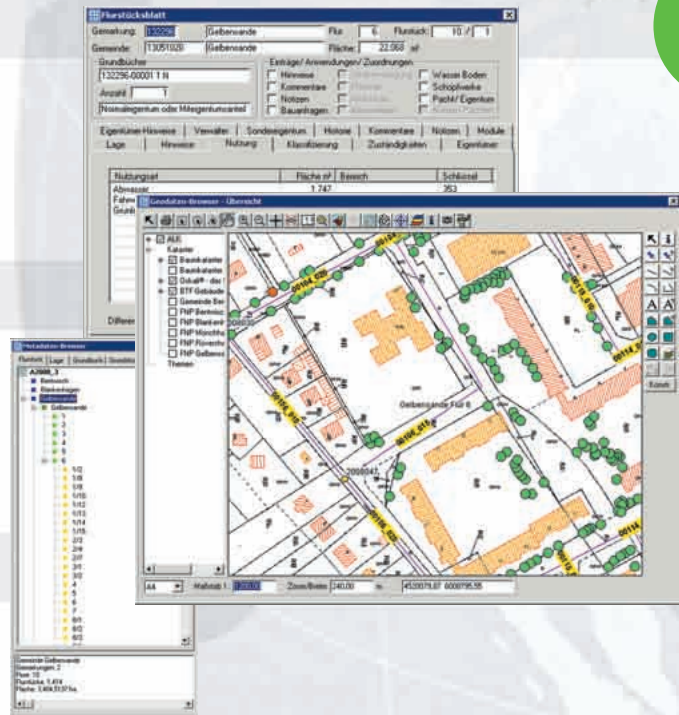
Flurstücksblatt

Gemarkung: 132296 Gelbensande Flur: 6 Flurstück: 10 / 1

Gemeinde: 13051020 Gelbensande Fläche: 22.068 m²

Grundbücher

132296-00001 T N

Anzahl: 1

Normaleigentum oder Miteigentumsanteil

Einträge/ Anmeldungen/ Zuordnungen

Hinweise

Kommentare

Notizen

Bauanfragen

Wasser Boden

Schöpfwerke

Pacht/ Eigentum

Eigentümer-Hinweise | Verwalter | Sondereigentum | Historie | Kommentare | Notizen | Module

Lage | Hinweise | Nutzung | Klassifizierung | Zuständigkeiten | Eigentümer

| Nutzungsart | Fläche m² | Bereich | Schlüssel |
|---|---|---|---|
| Abwasser | 1.747 | | 353 |
| Fahrw | | | |
| Grunkl | | | |

Differenz

Geodaten-Browser - Übersicht

ALK

Kataster

Baumkataster

Baumkataster

Gebäude

BTF Gebäude

Gemeinde Ber

FNP Bentwisch

FNP Blankenh

FNP Hinrichsh

FNP Rövershg

FNP Gelbensa

Themen

Gelbensande Flur 6

2008047

A4 Maßstab 1: 2000 Zoom/Breite 240,00 m 4520079,87 6000795,55

Metadaten-Browser

Flurstück | Lage | Grundbuch | Gemeinde

A2008_3

Bentwisch

Blankenhagen

Gelbensande

Gelbensande

1/2

1/8

1/10

1/11

1/12

1/13

1/14

1/15

2/2

2/7

3/1

3/2

6/1

6/2

Gemeinde Gelbensande

Gemarkungen: 2

Fluren: 10

Flurstücke: 1.414

Fläche: 3.464,5137ha